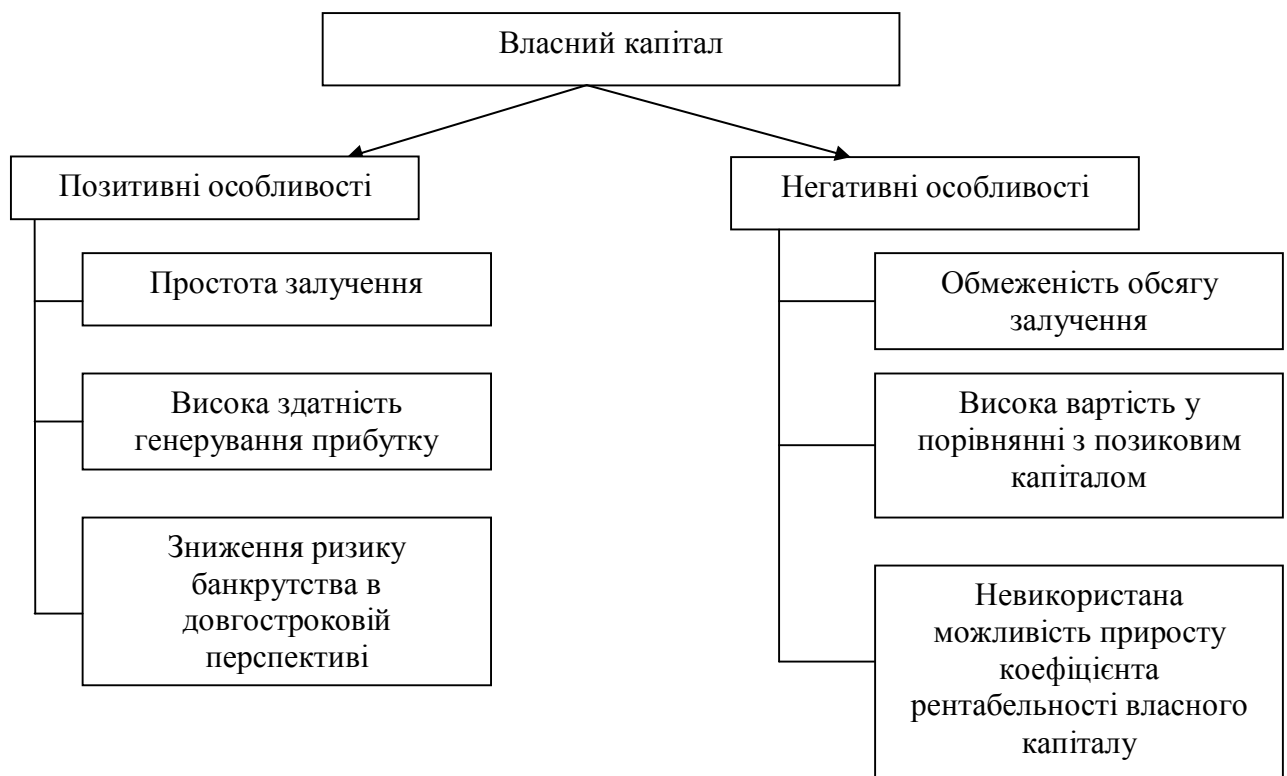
Власний капітал

Позитивні особливості

Простота залучення

Висока здатність генерування прибутку

Зниження ризику банкрутства в довгостроковій перспективі

Негативні особливості

Обмеженість обсягу залучення

Висока вартість у порівнянні з позиковим капіталом

Невикористана можливість приросту коефіцієнта рентабельності власного капіталу